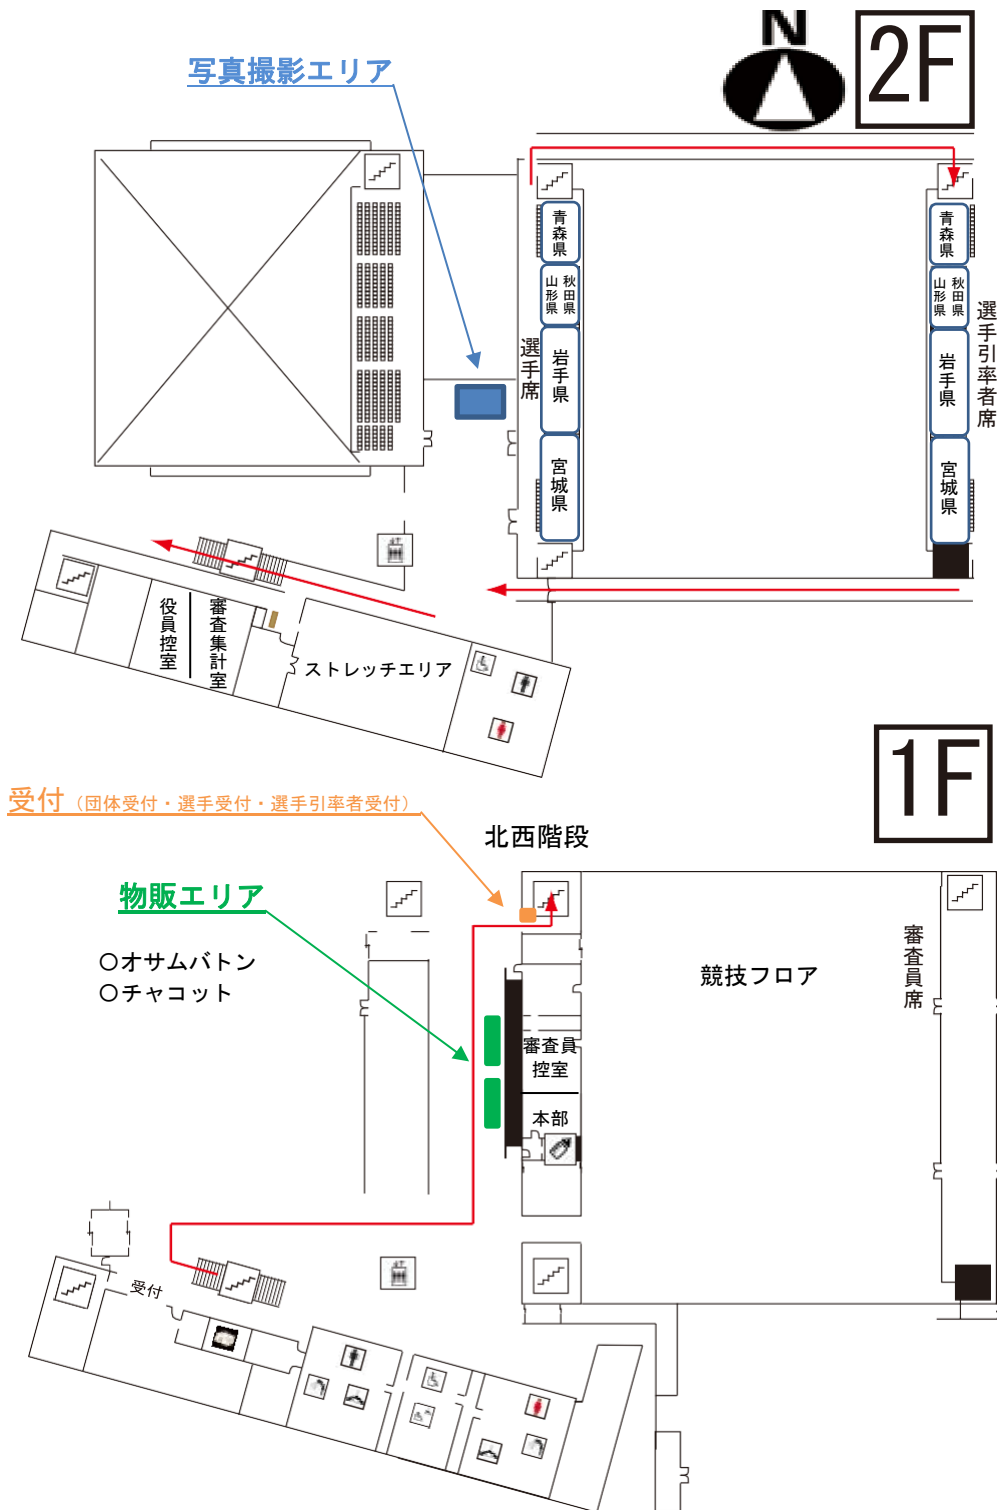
写真撮影エリア

N

2F

青森県
秋田県
山形県
選手席
岩手県
宮城県

青森県
秋田県
山形県
選手引率者席
岩手県
宮城県

役員控室
審査集計室
ストレッチエリア

1F

受付（団体受付・選手受付・選手引率者受付）

北西階段

物販エリア

○オサムバトン
○チャコット

競技フロア

審査員席

審査員控室

本部

受付